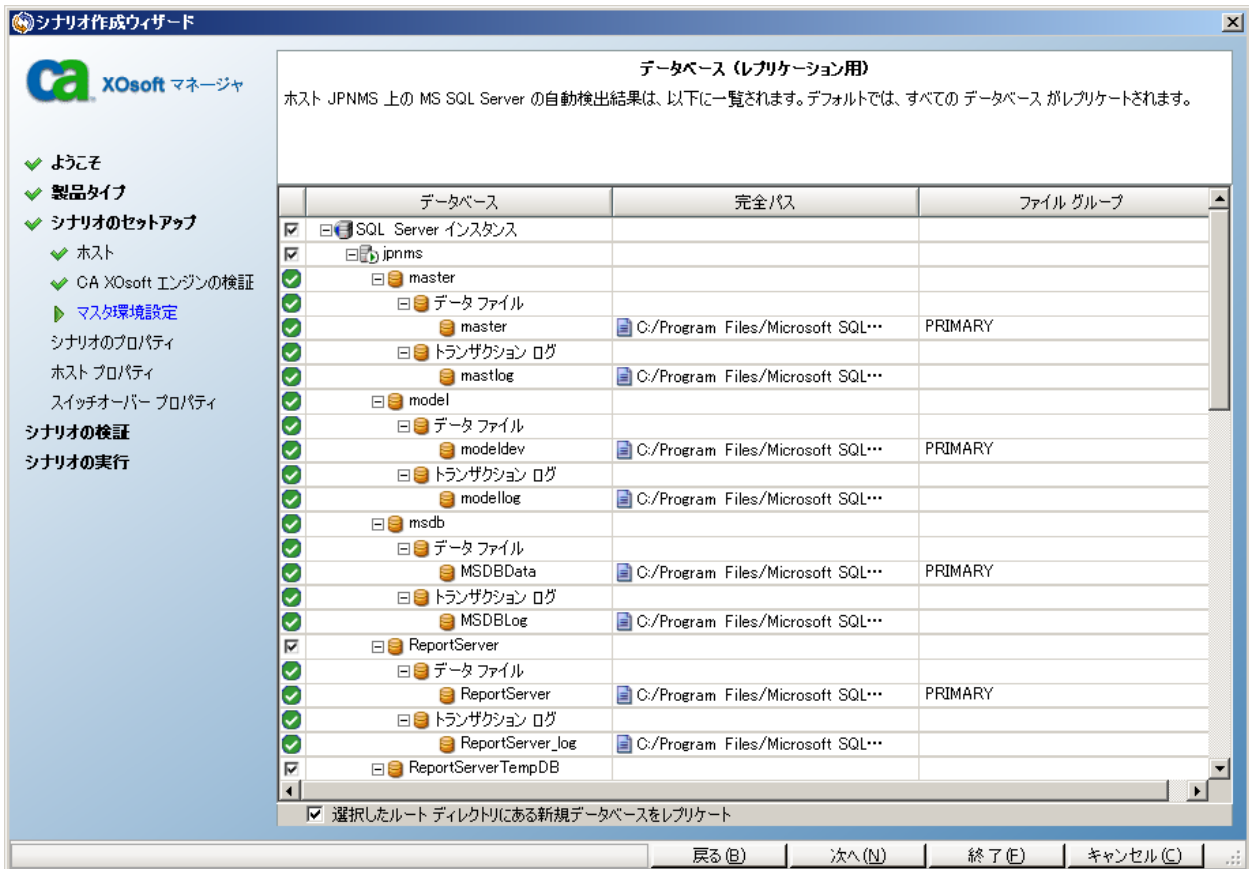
シナリオ作成ウィザード

ca XOsoft マネージャ

ようこそ
製品タイプ
シナリオのセットアップ
ホスト
CA XOsoft エンジンの検証
マスタ環境設定
シナリオのプロパティ
ホスト プロパティ
スイッチオーバー プロパティ
シナリオの検証
シナリオの実行

データベース (レプリケーション用)

ホスト JPNMS 上の MS SQL Server の自動検出結果は、以下に一覧されます。デフォルトでは、すべての データベース がレプリケートされます。

| データベース | 完全パス | ファイル グループ |
|---|---|---|
| SQL Server インスタンス | | |
| jpnms | | |
| master | | |
| データ ファイル | | |
| master | C:/Program Files/Microsoft SQL… | PRIMARY |
| トランザクション ログ | | |
| mastlog | C:/Program Files/Microsoft SQL… | |
| model | | |
| データ ファイル | | |
| modeldev | C:/Program Files/Microsoft SQL… | PRIMARY |
| トランザクション ログ | | |
| modellog | C:/Program Files/Microsoft SQL… | |
| msdb | | |
| データ ファイル | | |
| MSDBData | C:/Program Files/Microsoft SQL… | PRIMARY |
| トランザクション ログ | | |
| MSDBLog | C:/Program Files/Microsoft SQL… | |
| ReportServer | | |
| データ ファイル | | |
| ReportServer | C:/Program Files/Microsoft SQL… | PRIMARY |
| トランザクション ログ | | |
| ReportServer_log | C:/Program Files/Microsoft SQL… | |
| ReportServerTempDB | | |

選択したルート ディレクトリにある新規データベースをレプリケート

戻る(B) 次へ(N) 終了(F) キャンセル(C)